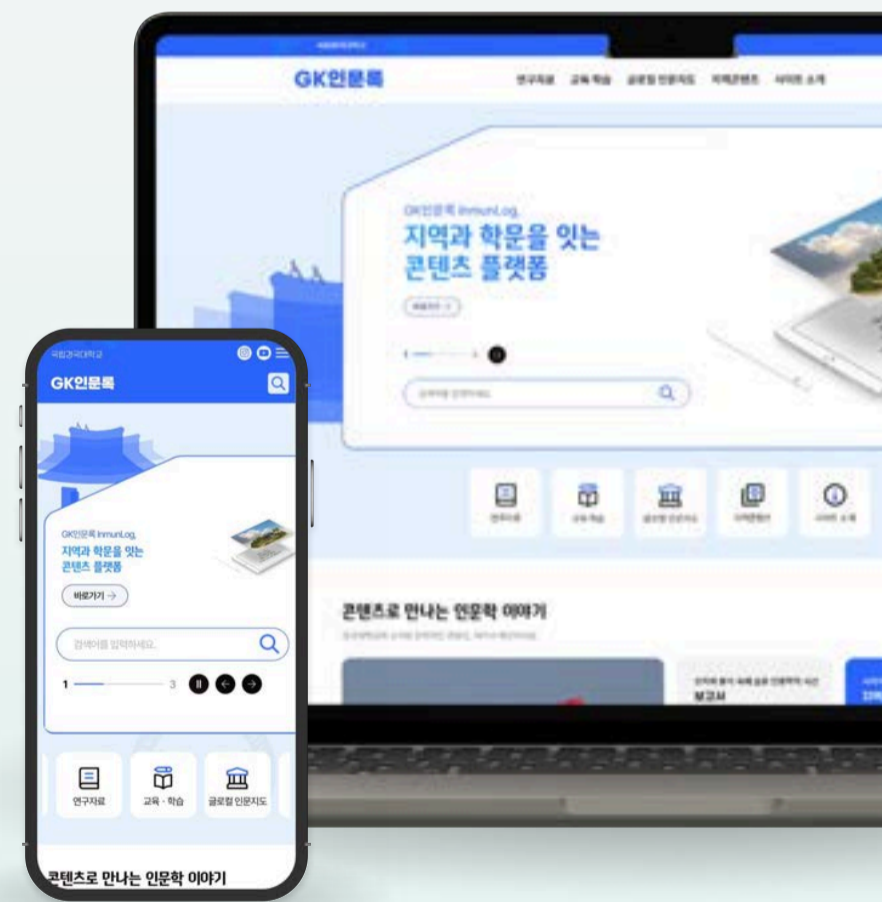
GK인문록

GK인문록 InmunLog
지역과 학문을 잇는 콘텐츠 플랫폼

콘텐츠로 만나는 인문학 이야기

보고서

국립경국대학교
GK인문록
GK인문록 InmunLog
지역과 학문을 잇는 콘텐츠 플랫폼
바로가기 →
검색어를 입력하세요.
1
3
연구자료
교육 · 학습
글로컬 인문지도
콘텐츠로 만나는 인문학 이야기